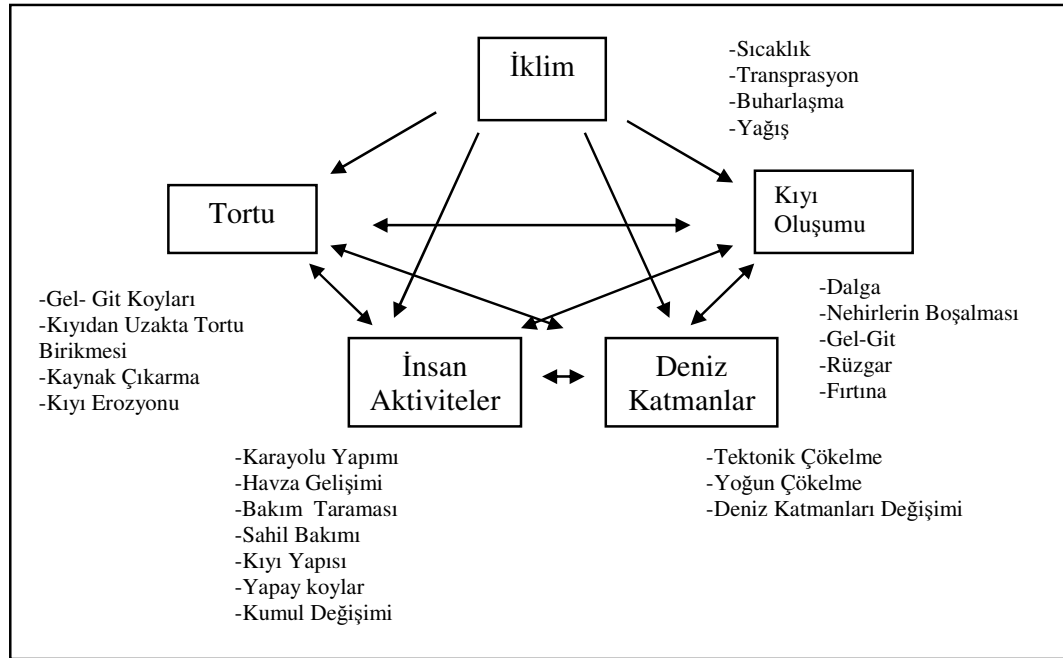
İklim

-Sıcaklık
-Transprasyon
-Buharlaşma
-Yağış

Tortu

Kıyı Oluşumu

-Gel- Git Koyları
-Kıyıdan Uzakta Tortu Birikmesi
-Kaynak Çıkarma
-Kıyı Erozyonu

İnsan Aktiviteler

Deniz Katmanlar

-Dalga
-Nehirlerin Boşalması
-Gel-Git
-Rüzgar
-Fırtına

-Karayolu Yapımı
-Havza Gelişimi
-Bakım Taraması
-Sahil Bakımı
-Kıyı Yapısı
-Yapay koylar
-Kumul Değişimi

-Tektonik Çökelme
-Yoğun Çökelme
-Deniz Katmanları Değişimi